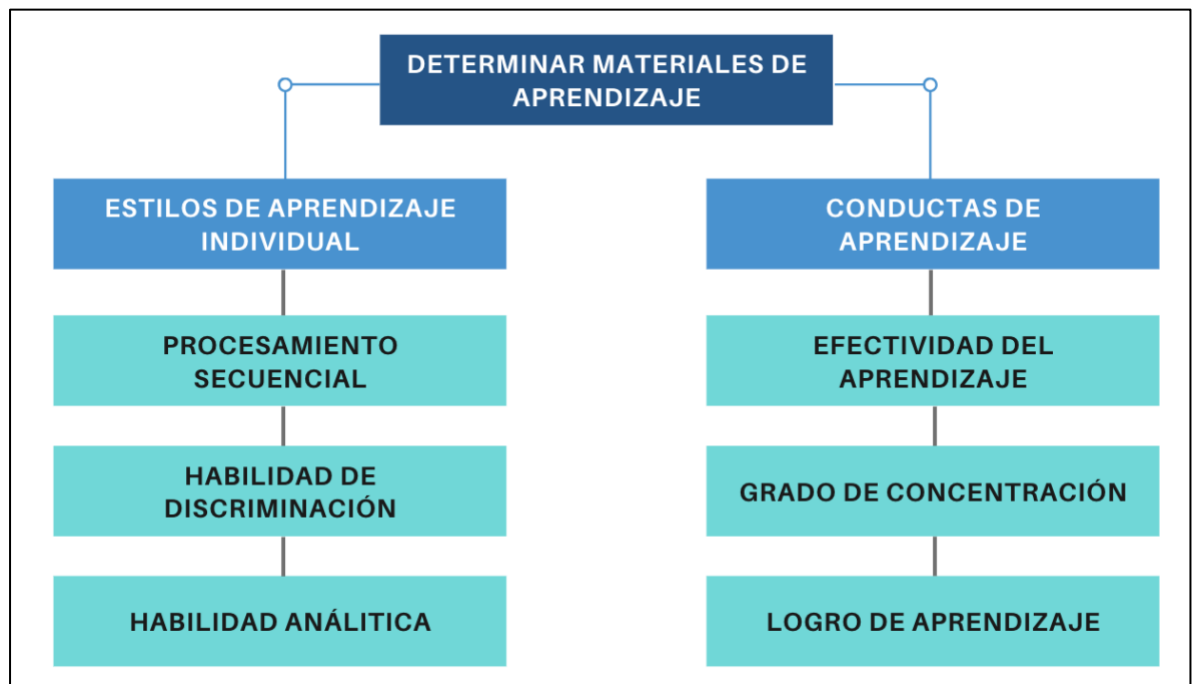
DETERMINAR MATERIALES DE APRENDIZAJE

ESTILOS DE APRENDIZAJE INDIVIDUAL

PROCESAMIENTO SECUENCIAL

HABILIDAD DE DISCRIMINACIÓN

HABILIDAD ANÁLITICA

CONDUCTAS DE APRENDIZAJE

EFECTIVIDAD DEL APRENDIZAJE

GRADO DE CONCENTRACIÓN

LOGRO DE APRENDIZAJE